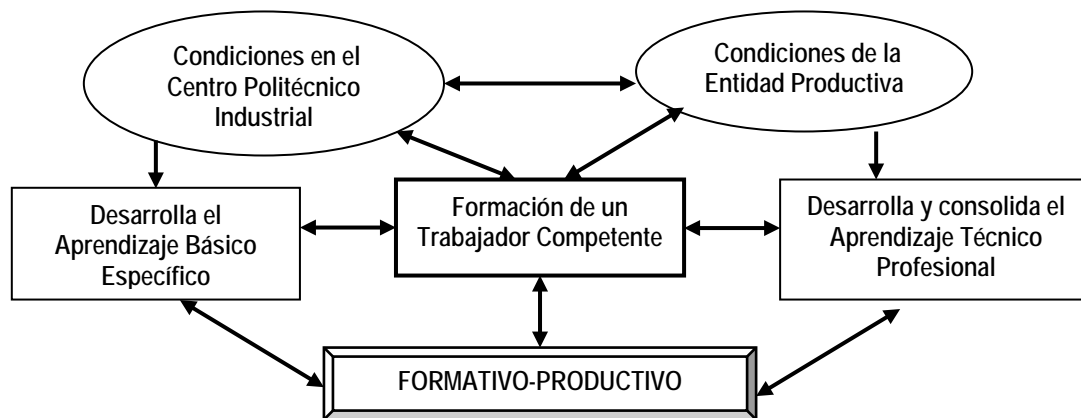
Condiciones en el Centro Politécnico Industrial

Condiciones de la Entidad Productiva

Desarrolla el Aprendizaje Básico Específico

Formación de un Trabajador Competente

Desarrolla y consolida el Aprendizaje Técnico Profesional

FORMATIVO-PRODUCTIVO